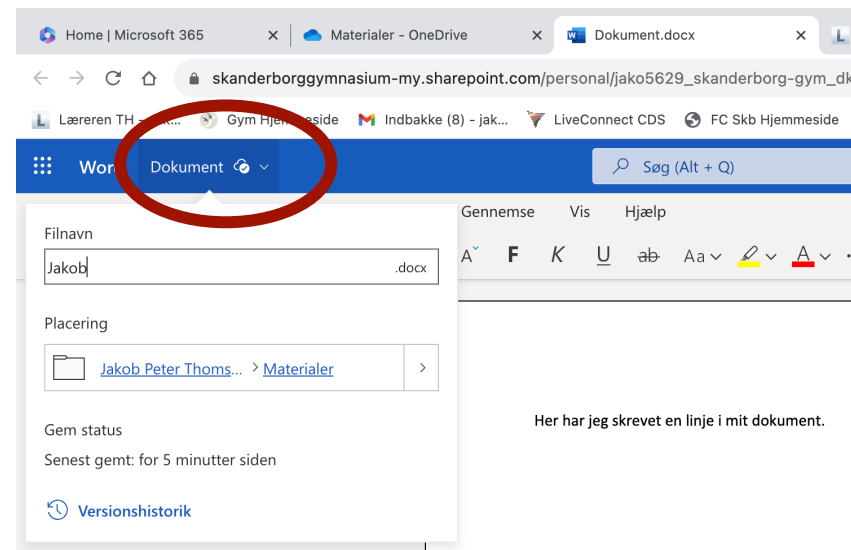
Home | Microsoft 365 ×
Materialer - OneDrive ×
Dokument.docx ×

skanderborggymnasium-my.sharepoint.com/personal/jako5629_skanderborg-gym_dk

Læreren TH - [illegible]
Gym Hjemmeside
Indbakke (8) - jak...
LiveConnect CDS
FC Skb Hjemmeside

Word
Dokument
Søg (Alt + Q)

Gennemse
Vis
Hjælp

A
F
K
U
ab
Aa
A

Filnavn
Jakob
.docx

Placering
Jakob Peter Thoms... > Materialer

Gem status
Senest gemt: for 5 minutter siden

Versionshistorik

Her har jeg skrevet en linje i mit dokument.